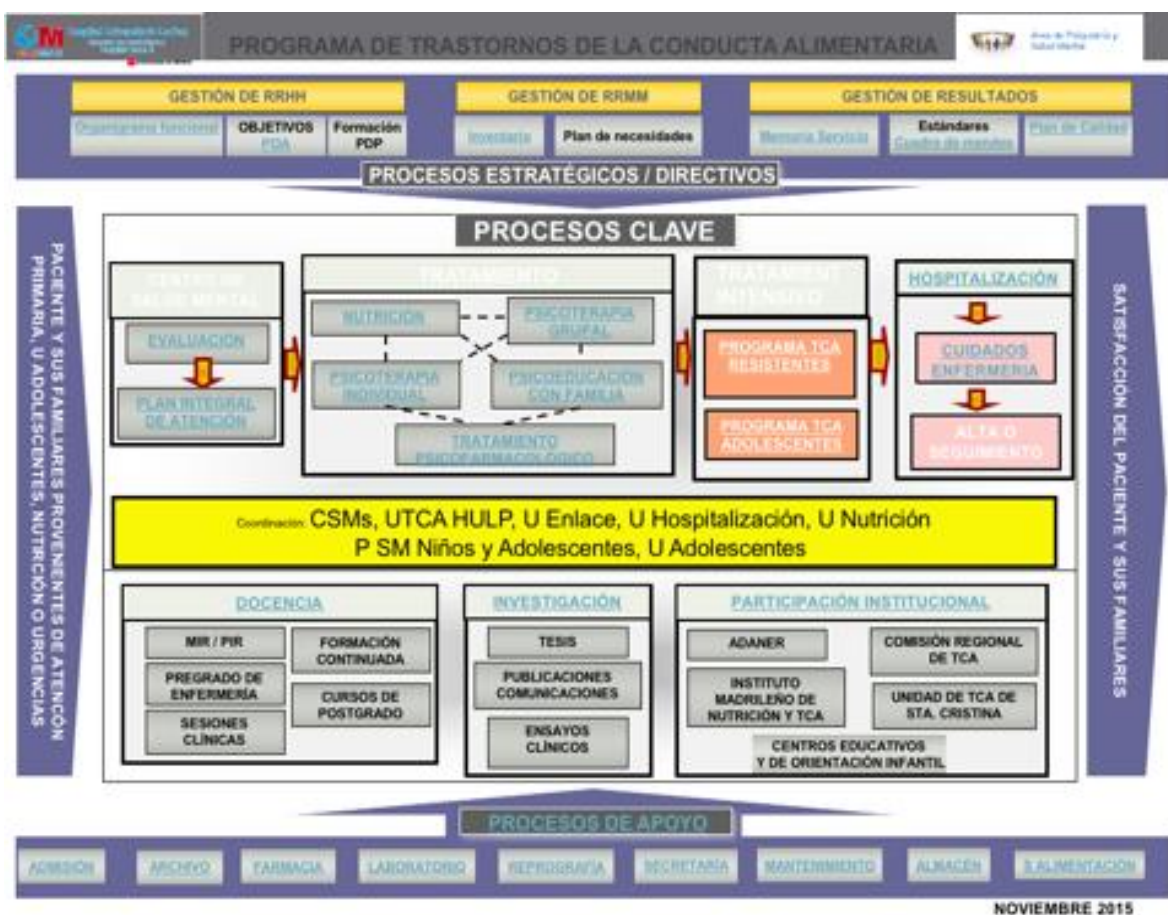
PROGRAMA DE TRASTORNOS DE LA CONDUCTA ALIMENTARIA

GESTIÓN DE RRHH
Organigrama funcional
OBJETIVOS PDA
Formación PDP

GESTIÓN DE RRMM
Inventario
Plan de necesidades

GESTIÓN DE RESULTADOS
Memoria Servicio
Estándares Cuadro de mandos
Plan de Calidad

PROCESOS ESTRATÉGICOS / DIRECTIVOS

PACIENTE Y SUS FAMILIARES PROVENIENTES DE ATENCIÓN PRIMARIA, U ADOLESCENTES, NUTRICIÓN O URGENCIAS

PROCESOS CLAVE

CENTRO DE SALUD MENTAL
EVALUACIÓN
PLAN INTEGRAL DE ATENCIÓN

TRATAMIENTO
NUTRICIÓN
PSICOTERAPIA GRUPAL
PSICOTERAPIA INDIVIDUAL
PSICOEDUCACIÓN CON FAMILIA
TRATAMIENTO PSICOFARMACOLÓGICO

TRATAMIENTO INTENSIVO
PROGRAMA TCA RESISTENTES
PROGRAMA TCA ADOLESCENTES

HOSPITALIZACIÓN
CUIDADOS ENFERMERÍA
ALTA O SEGUIMIENTO

Coordinación: CSMs, UTCA HULP, U Enlace, U Hospitalización, U Nutrición
P SM Niños y Adolescentes, U Adolescentes

DOCENCIA
MIR / PIR
FORMACIÓN CONTINUADA
PREGRADO DE ENFERMERÍA
CURSOS DE POSTGRADO
SESIONES CLÍNICAS

INVESTIGACIÓN
TESIS
PUBLICACIONES COMUNICACIONES
ENSAYOS CLÍNICOS

PARTICIPACIÓN INSTITUCIONAL
ADANER
COMISIÓN REGIONAL DE TCA
INSTITUTO MADRILEÑO DE NUTRICIÓN Y TCA
UNIDAD DE TCA DE STA. CRISTINA
CENTROS EDUCATIVOS Y DE ORIENTACIÓN INFANTIL

SATISFACCIÓN DEL PACIENTE Y SUS FAMILIARES

PROCESOS DE APOYO

ADMISIÓN
ARCHIVO
FARMACIA
LABORATORIO
REPROGRAFÍA
SECRETARÍA
MANTENIMIENTO
ALMACÉN
S.ALIMENTACIÓN

NOVIEMBRE 2015